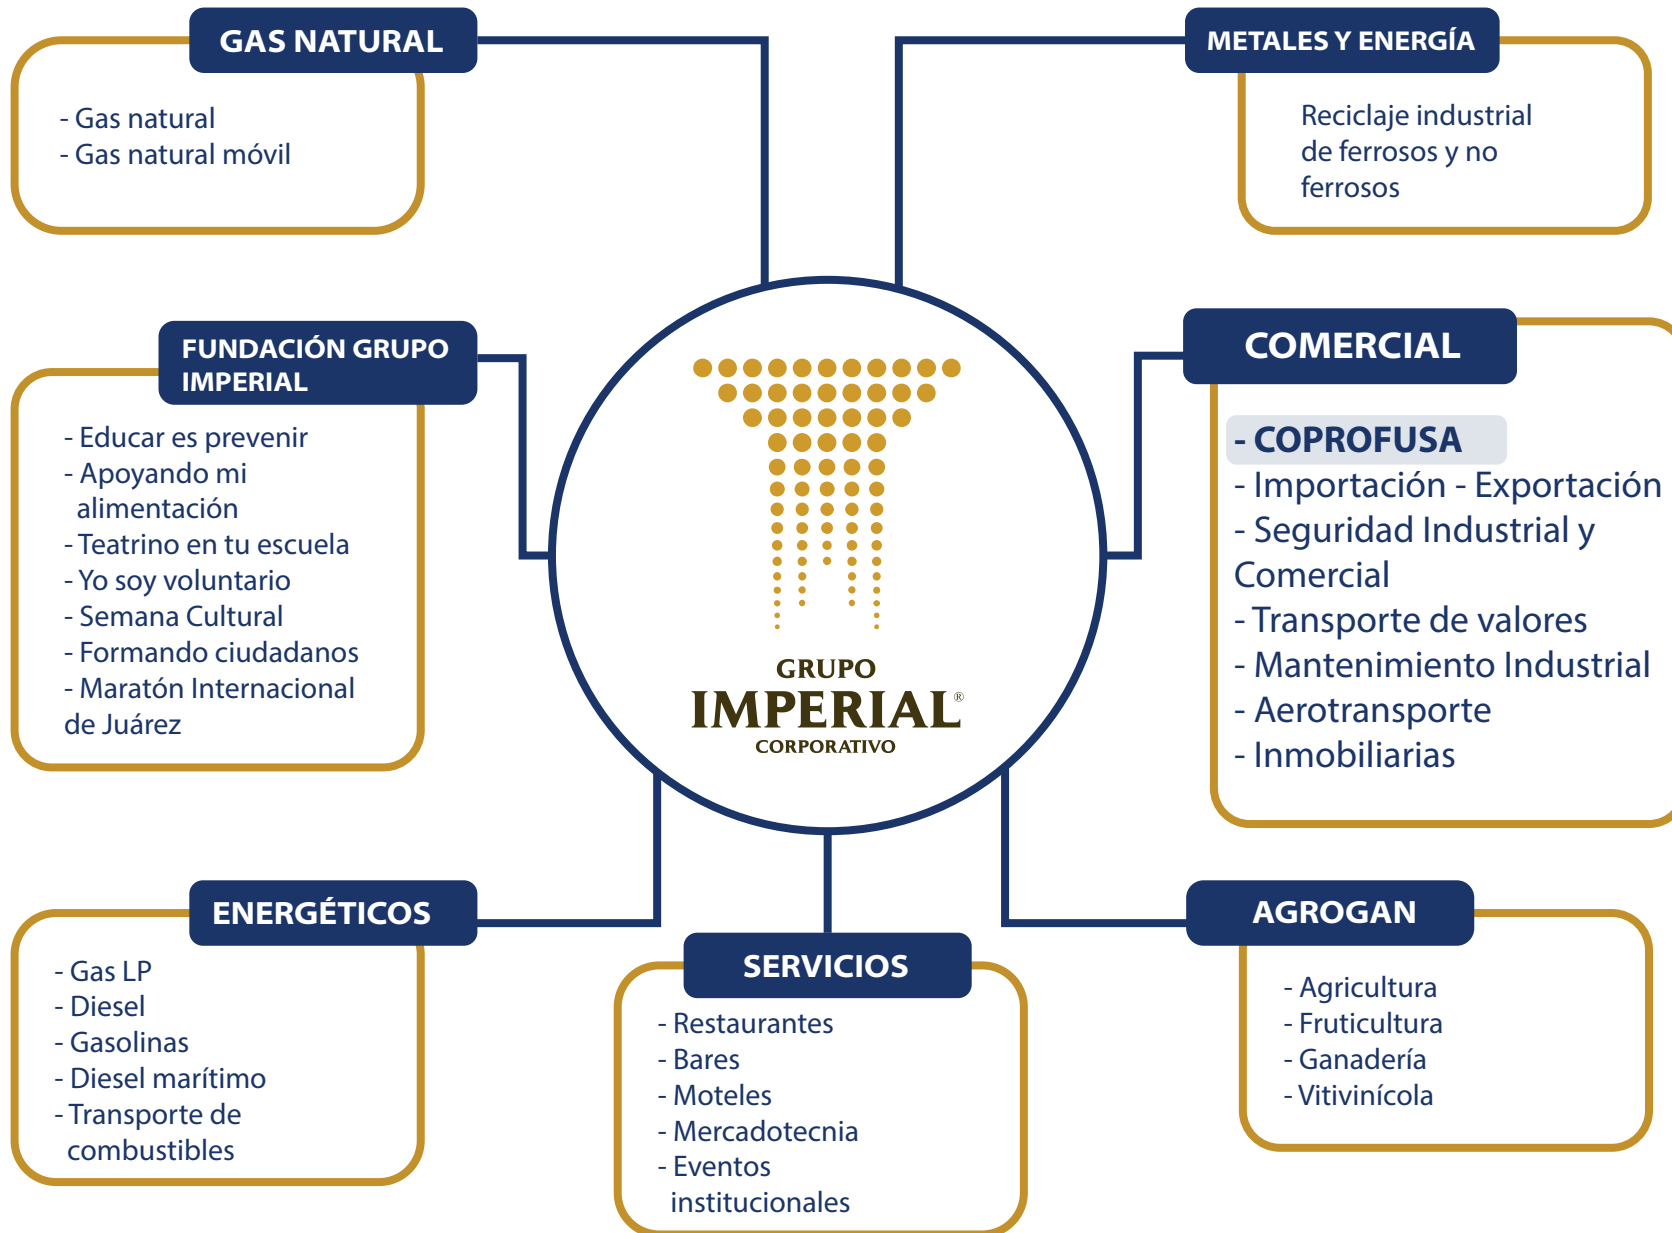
GAS NATURAL

- Gas natural
- Gas natural móvil

METALES Y ENERGÍA

Reciclaje industrial de ferrosos y no ferrosos

FUNDACIÓN GRUPO IMPERIAL

- Educar es prevenir
- Apoyando mi alimentación
- Teatrino en tu escuela
- Yo soy voluntario
- Semana Cultural
- Formando ciudadanos
- Maratón Internacional de Juárez

GRUPO
IMPERIAL®
CORPORATIVO

COMERCIAL

- COPROFUSA
- Importación - Exportación
- Seguridad Industrial y Comercial
- Transporte de valores
- Mantenimiento Industrial
- Aerotransporte
- Inmobiliarias

ENERGÉTICOS

- Gas LP
- Diesel
- Gasolinas
- Diesel marítimo
- Transporte de combustibles

SERVICIOS

- Restaurantes
- Bares
- Moteles
- Mercadotecnia
- Eventos institucionales

AGROGAN

- Agricultura
- Fruticultura
- Ganadería
- Vitivinícola